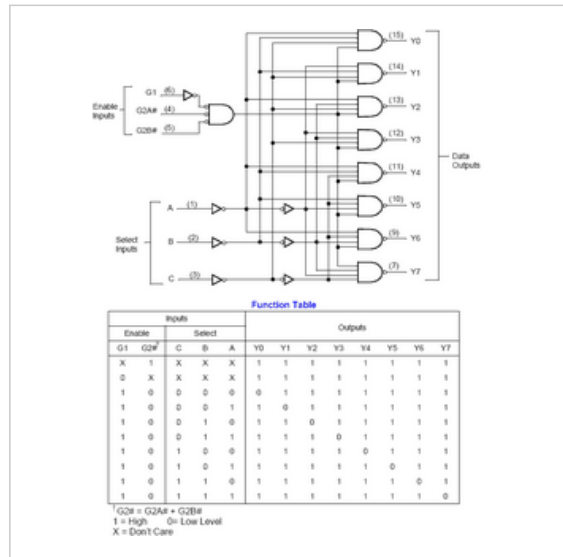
Enable Inputs

G1 (6)

G2A# (4)

G2B# (5)

(15) Y0

(14) Y1

(13) Y2

(12) Y3

(11) Y4

(10) Y5

(9) Y6

(7) Y7

Data Outputs

Select Inputs

A (1)

B (2)

C (3)

Function Table

| Inputs | | | | | Outputs | | | | | | | |
|---|---|---|---|---|---|---|---|---|---|---|---|---|
| Enable | | Select | | | | | | | | | | |
| G1 | G2# | C | B | A | Y0 | Y1 | Y2 | Y3 | Y4 | Y5 | Y6 | Y7 |
| X | 1 | X | X | X | 1 | 1 | 1 | 1 | 1 | 1 | 1 | 1 |
| 0 | X | X | X | X | 1 | 1 | 1 | 1 | 1 | 1 | 1 | 1 |
| 1 | 0 | 0 | 0 | 0 | 0 | 1 | 1 | 1 | 1 | 1 | 1 | 1 |
| 1 | 0 | 0 | 0 | 1 | 1 | 0 | 1 | 1 | 1 | 1 | 1 | 1 |
| 1 | 0 | 0 | 1 | 0 | 1 | 1 | 0 | 1 | 1 | 1 | 1 | 1 |
| 1 | 0 | 0 | 1 | 1 | 1 | 1 | 1 | 0 | 1 | 1 | 1 | 1 |
| 1 | 0 | 1 | 0 | 0 | 1 | 1 | 1 | 1 | 0 | 1 | 1 | 1 |
| 1 | 0 | 1 | 0 | 1 | 1 | 1 | 1 | 1 | 1 | 0 | 1 | 1 |
| 1 | 0 | 1 | 1 | 0 | 1 | 1 | 1 | 1 | 1 | 1 | 0 | 1 |
| 1 | 0 | 1 | 1 | 1 | 1 | 1 | 1 | 1 | 1 | 1 | 1 | 0 |

G2# = G2A# + G2B#
1 = High 0= Low Level
X = Don't Care